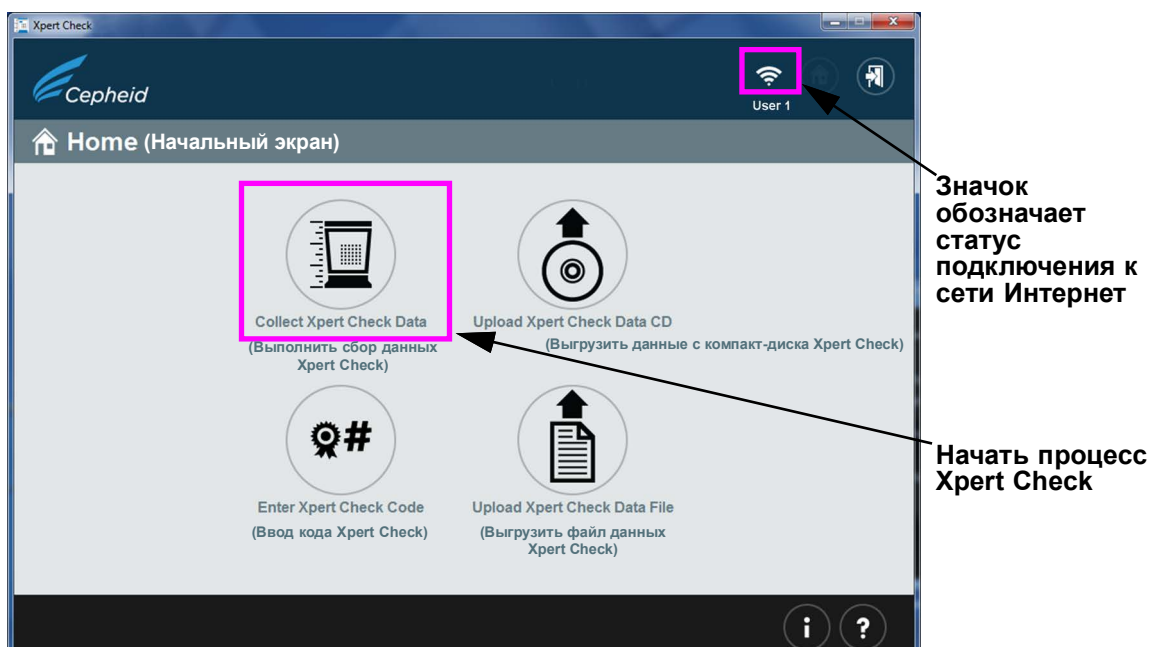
Xpert Check

Cepheid

User 1

Home (Начальный экран)

Collect Xpert Check Data
(Выполнить сбор данных Xpert Check)

Upload Xpert Check Data CD
(Выгрузить данные с компакт-диска Xpert Check)

Enter Xpert Check Code
(Ввод кода Xpert Check)

Upload Xpert Check Data File
(Выгрузить файл данных Xpert Check)

Значок обозначает статус подключения к сети Интернет

Начать процесс Xpert Check